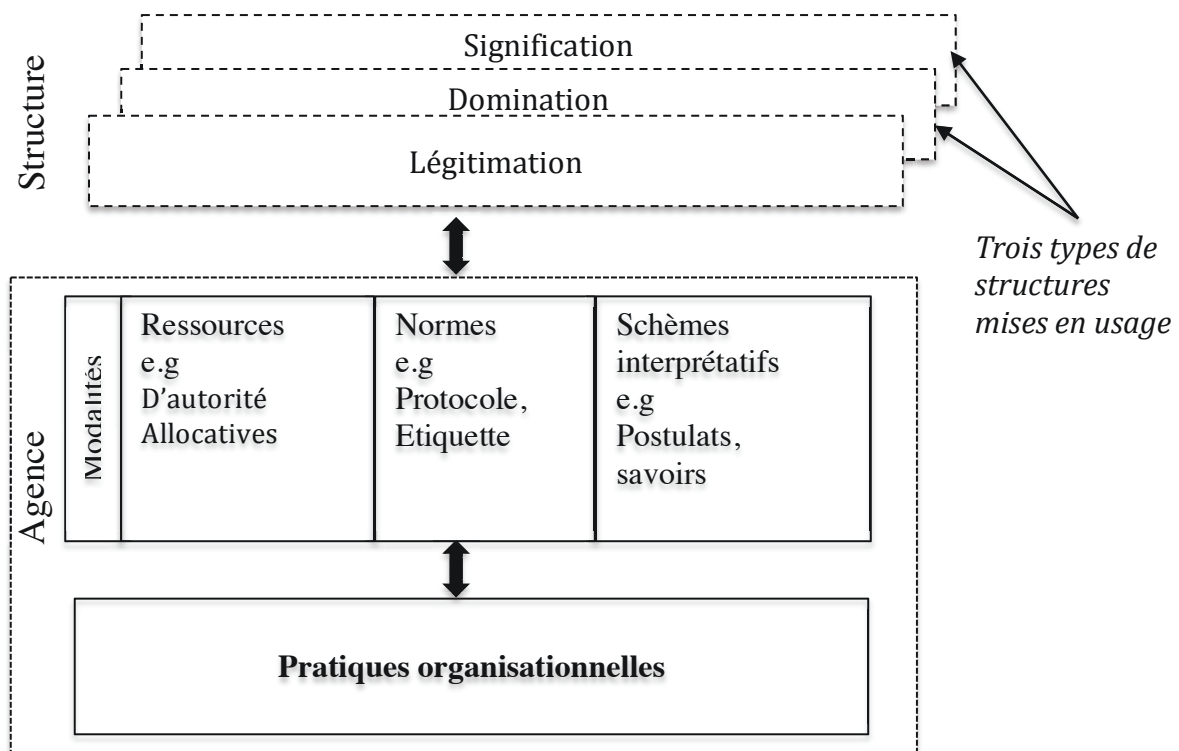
Structure

Signification

Domination

Légitimation

Trois types de structures mises en usage

Agence

Modalités

| Ressources e.g D'autorité Allocatives | Normes e.g Protocole, Etiquette | Schèmes interprétatifs e.g Postulats, savoirs |
|---|---|---|

**Pratiques organisationnelles**